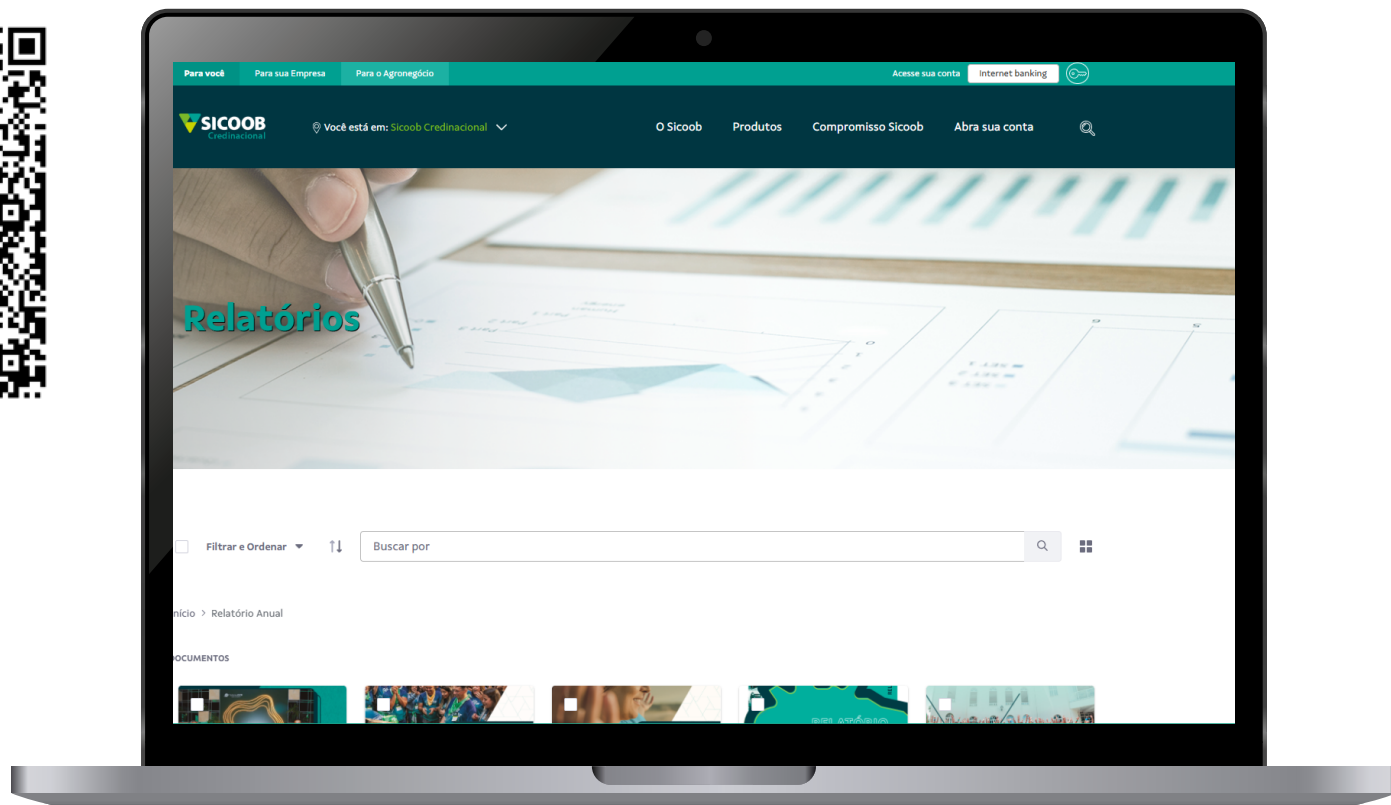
Para você Para sua Empresa Para o Agronegócio Acesse sua conta Internet banking

SICOOB Credinacional Você está em: Sicoob Credinacional O Sicoob Produtos Compromisso Sicoob Abra sua conta

Relatórios

Filtrar e Ordenar

Buscar por

nício > Relatório Anual

OCUMENTOS